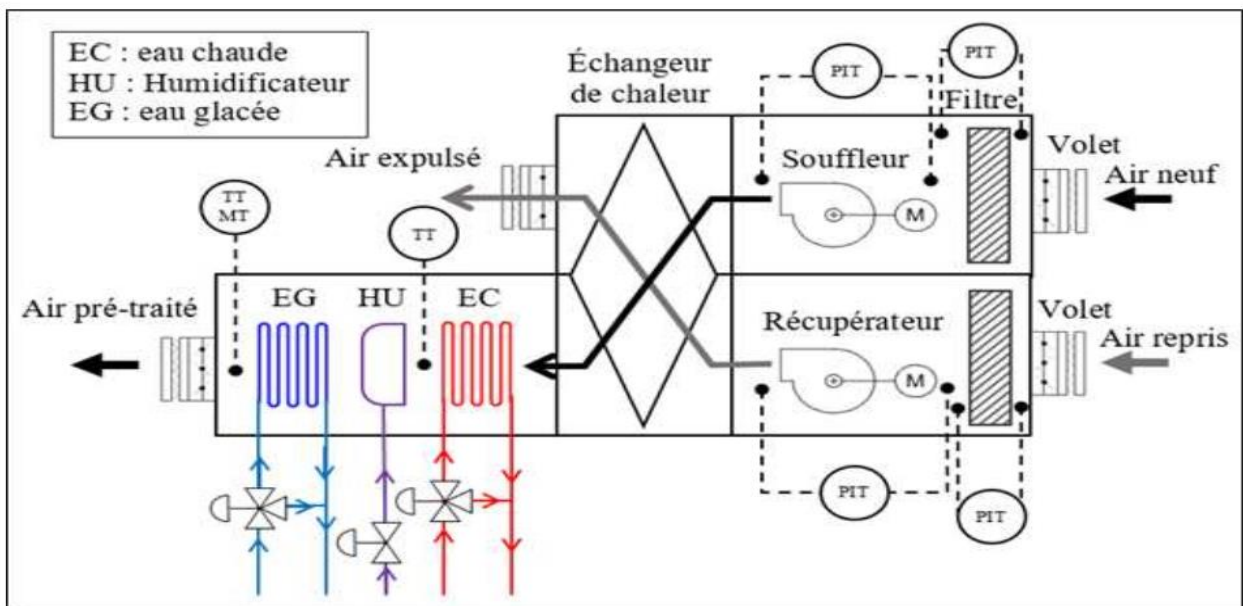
EC : eau chaude
HU : Humidificateur
EG : eau glacée

Échangeur de chaleur

PIT

PIT

Filtre

Volet

Air neuf

Air expulsé

Souffleur

M

TT MT

TT

Air pré-traité

EG

HU

EC

Récupérateur

M

Volet

Air repris

PIT

PIT